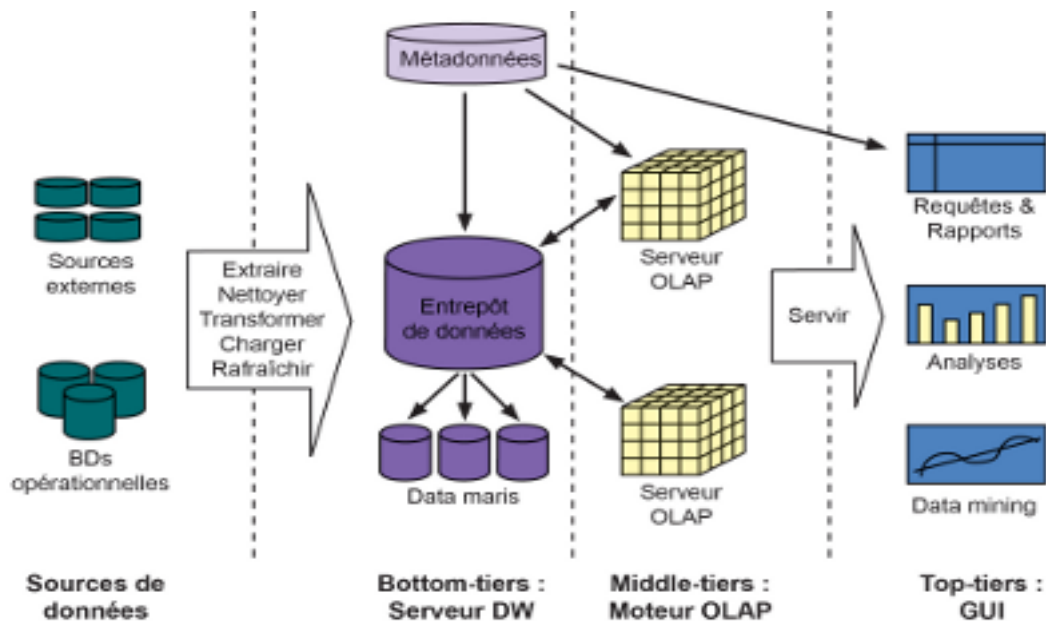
Métadonnées

Sources externes

BDs opérationnelles

Extraire
Nettoyer
Transformer
Charger
Rafraîchir

Entrepôt de données

Data marts

Serveur OLAP

Serveur OLAP

Servir

Requêtes & Rapports

Analyses

Data mining

Sources de données

Bottom-tiers : Serveur DW

Middle-tiers : Moteur OLAP

Top-tiers : GUI